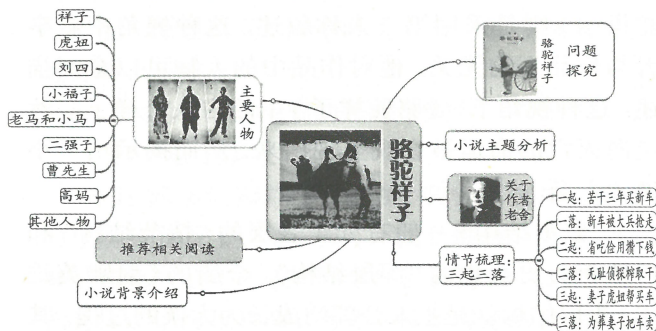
祥子

虎妞

刘四

小福子

老马和小马

二强子

曹先生

高妈

其他人物

主要人物

骆驼祥子

问题探究

骆驼祥子

小说主题分析

关于作者老舍

推荐相关阅读

情节梳理：三起三落

小说背景介绍

一起：苦干三年买新车

一落：新车被大兵抢走

二起：省吃俭用攒下钱

二落：无耻侦探榨取干

三起：妻子虎妞帮买车

三落：为葬妻子把车卖